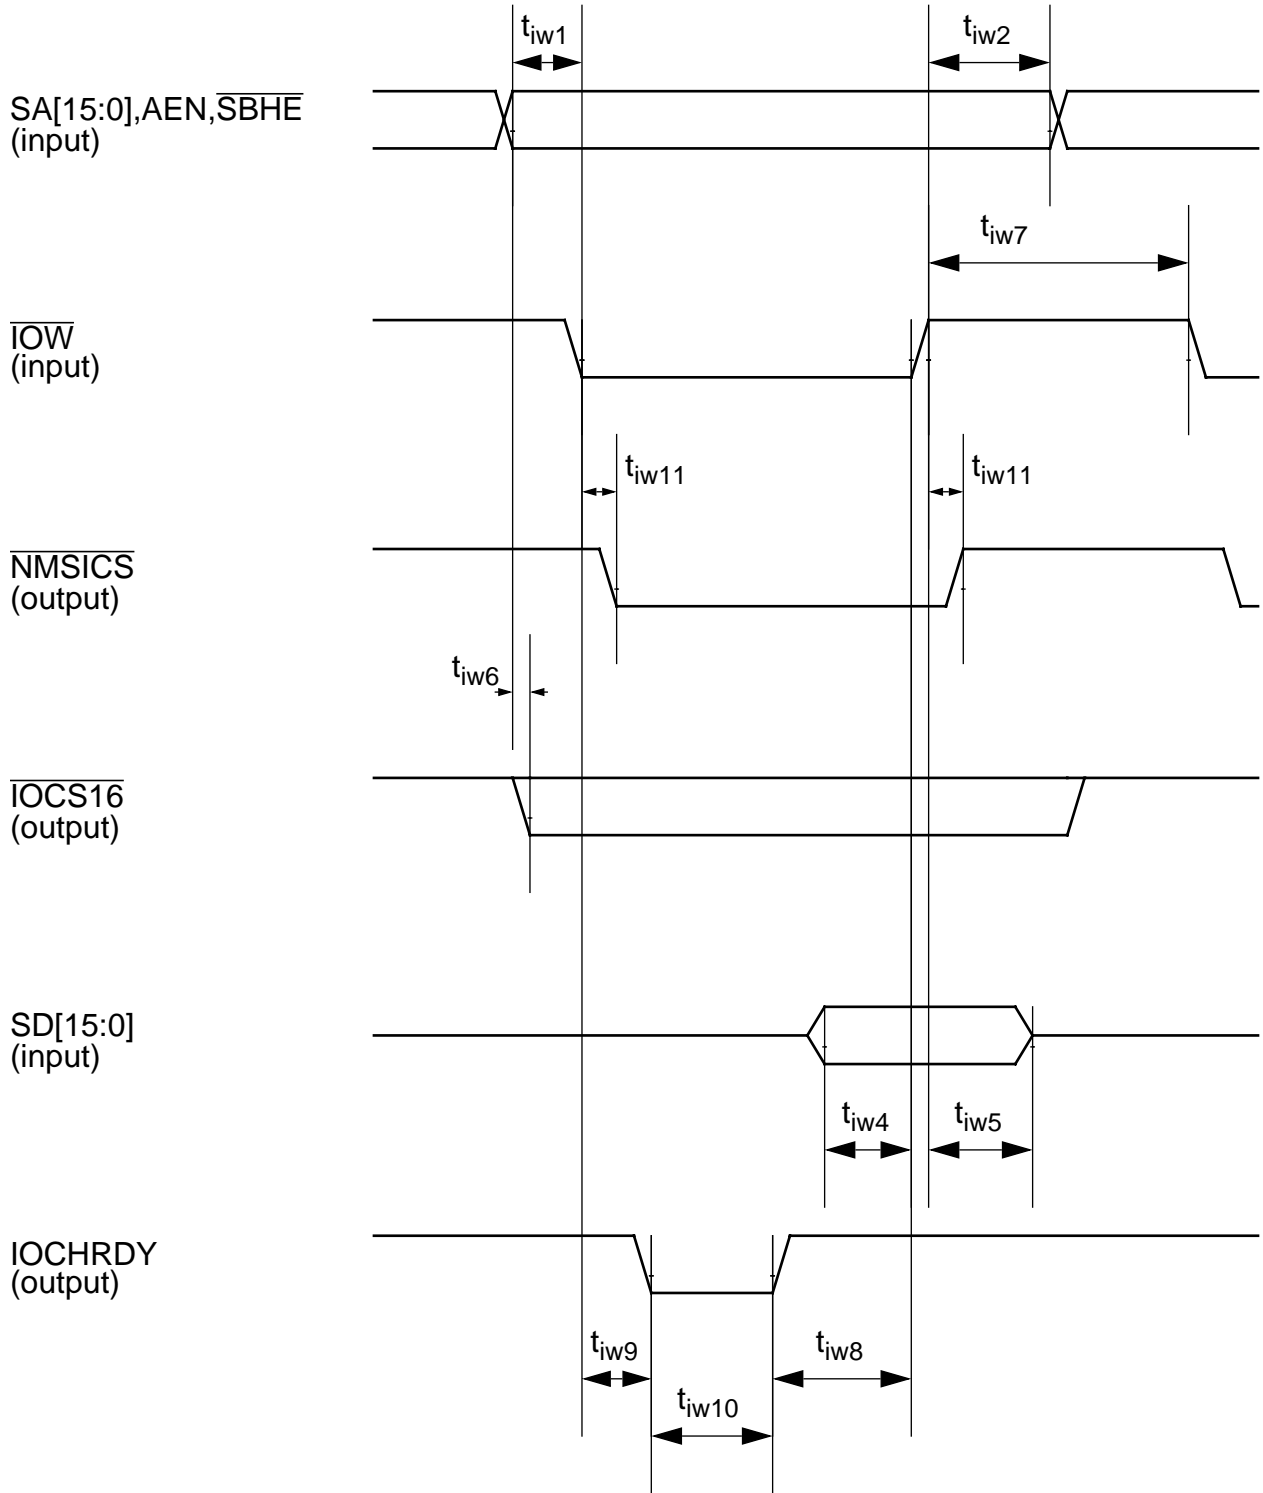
$t_{iw1}$

$t_{iw2}$

SA[15:0],AEN,$\overline{SBHE}$
(input)

$t_{iw7}$

$\overline{IOW}$
(input)

$t_{iw11}$

$t_{iw11}$

$\overline{NMSICS}$
(output)

$t_{iw6}$

$\overline{IOCS16}$
(output)

SD[15:0]
(input)

$t_{iw4}$

$t_{iw5}$

IOCHRDY
(output)

$t_{iw9}$

$t_{iw8}$

$t_{iw10}$